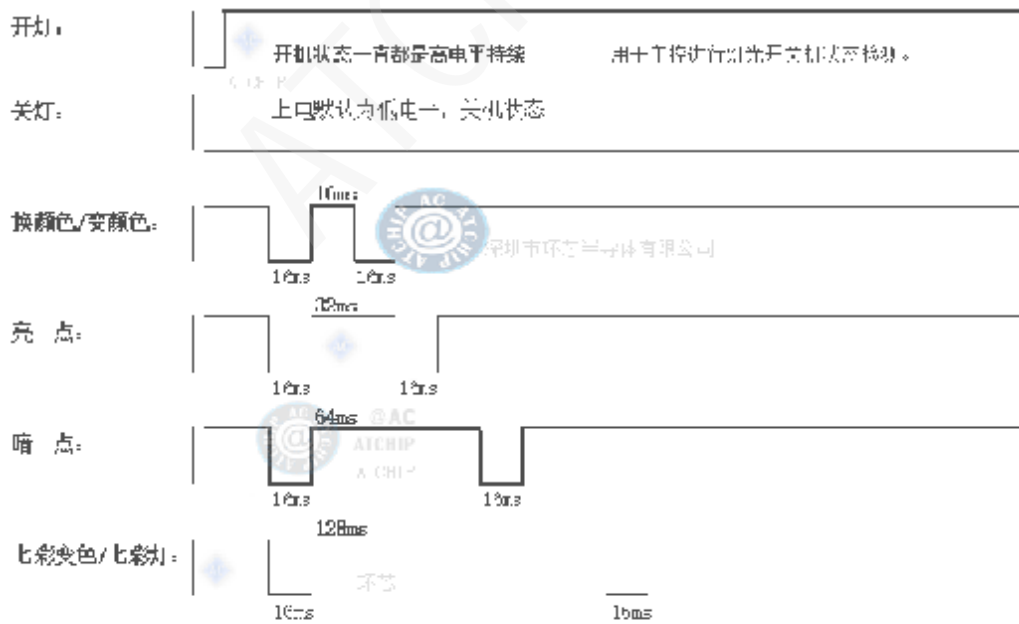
开灯：

开机状态一直都是高电平持续　　用于下降沿进行对亮关机状态检测。

关灯：

上电默认为低电平，关机状态

换颜色/变颜色：

16ms

16ms　16ms

深圳市环芯半导体有限公司

32ms

亮　点：

16ms　16ms

64ms

暗　点：

16ms　16ms

128ms

七彩变色/七彩灯：

16ms　16ms